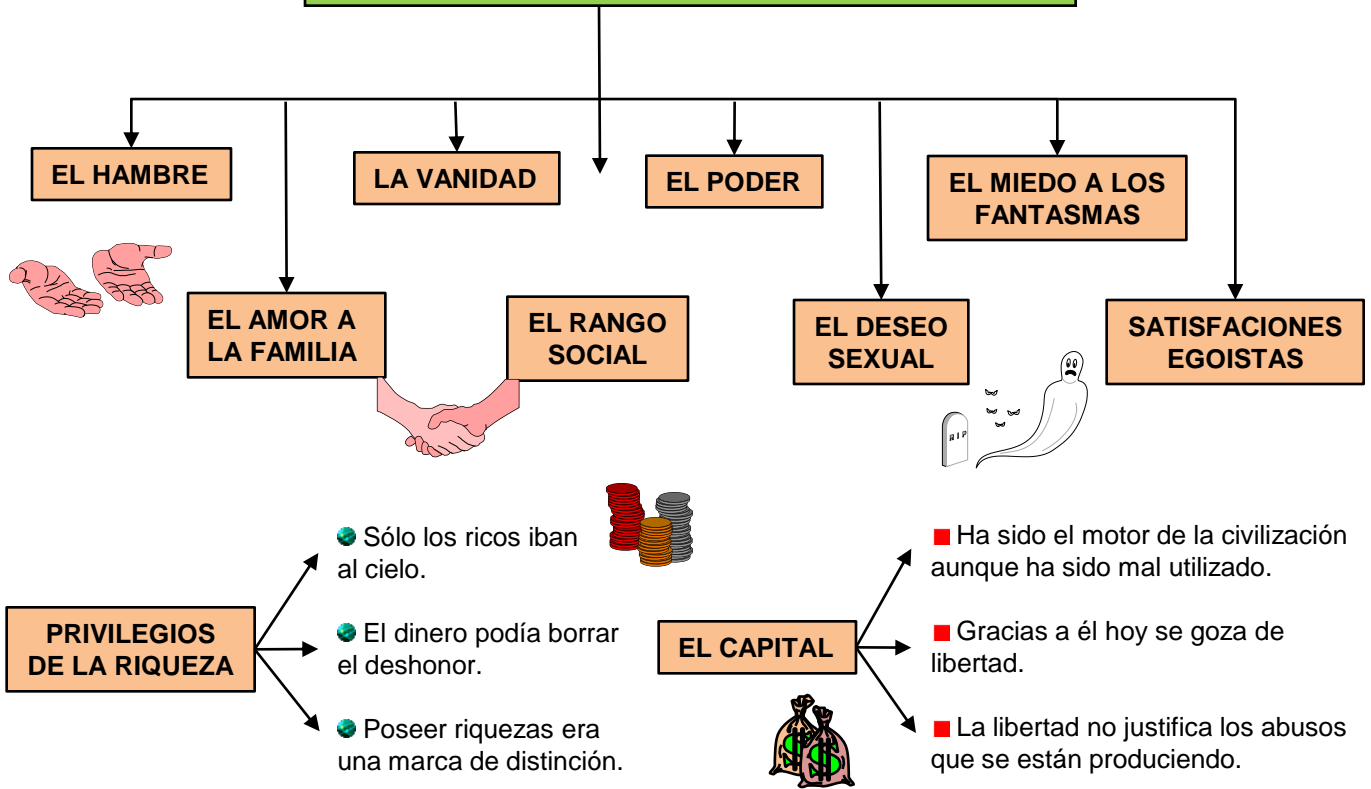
EL HAMBRE

LA VANIDAD

EL PODER

EL MIEDO A LOS FANTASMAS

EL AMOR A LA FAMILIA

EL RANGO SOCIAL

EL DESEO SEXUAL

SATISFACIONES EGOISTAS

RIP

PRIVILEGIOS DE LA RIQUEZA

Sólo los ricos iban al cielo.

El dinero podía borrar el deshonor.

Poseer riquezas era una marca de distinción.

EL CAPITAL

Ha sido el motor de la civilización aunque ha sido mal utilizado.

Gracias a él hoy se goza de libertad.

La libertad no justifica los abusos que se están produciendo.